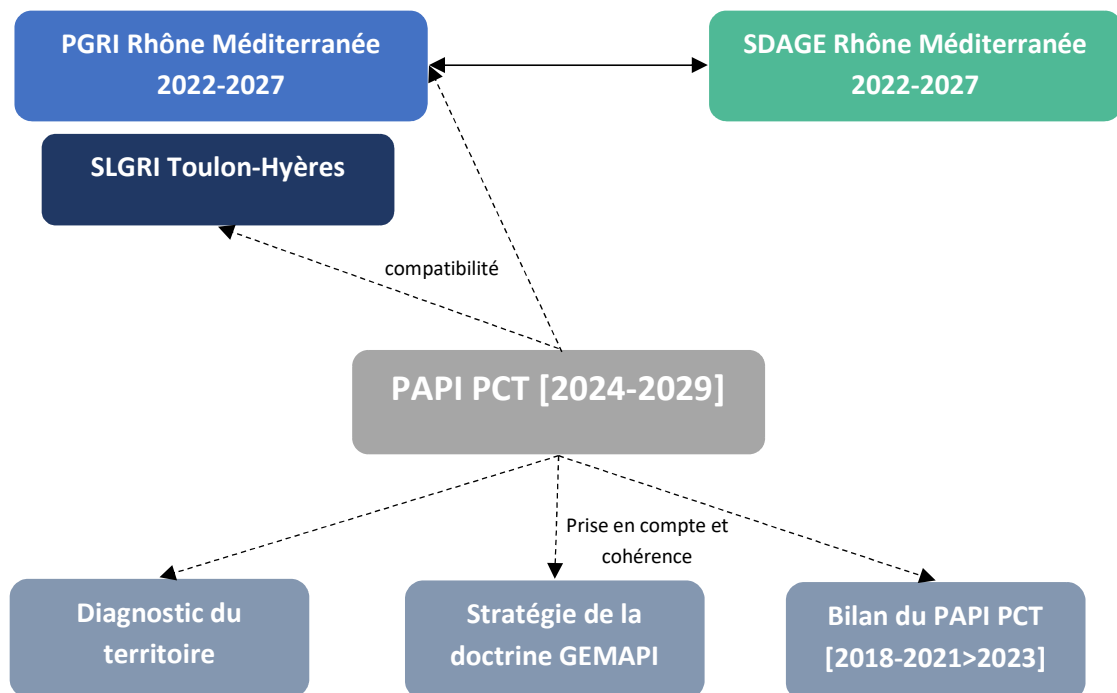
PGRI Rhône Méditerranée 2022-2027

SDAGE Rhône Méditerranée 2022-2027

SLGRI Toulon-Hyères

compatibilité

PAPI PCT [2024-2029]

Prise en compte et cohérence

Diagnostic du territoire

Stratégie de la doctrine GEMAPI

Bilan du PAPI PCT [2018-2021>2023]